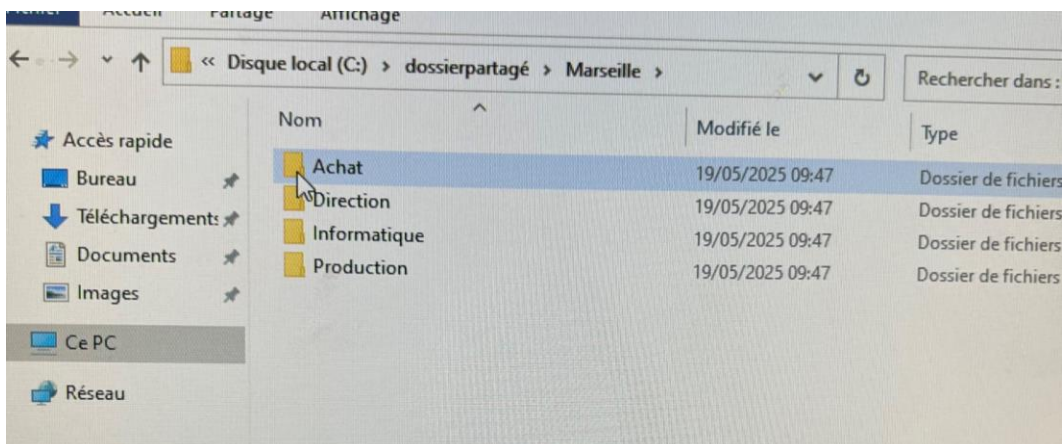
Fichier Accueil Partage Affichage

« Disque local (C:) > dossierpartagé > Marseille >

Rechercher dans :

Accès rapide
Bureau
Téléchargements
Documents
Images
Ce PC
Réseau

| Nom | Modifié le | Type |
|---|---|---|
| Achat | 19/05/2025 09:47 | Dossier de fichiers |
| Direction | 19/05/2025 09:47 | Dossier de fichiers |
| Informatique | 19/05/2025 09:47 | Dossier de fichiers |
| Production | 19/05/2025 09:47 | Dossier de fichiers |